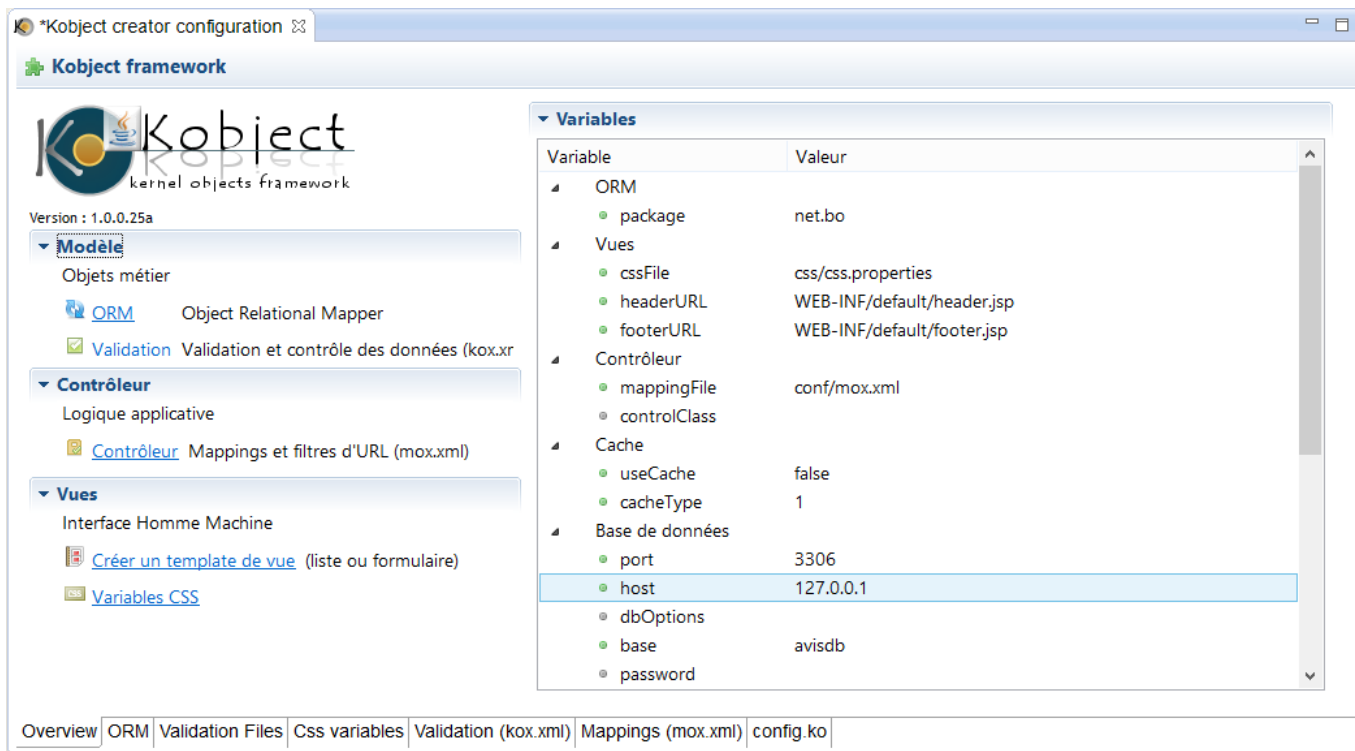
*Kobject creator configuration

Kobject framework

Kobject
kernel objects framework

Version : 1.0.0.25a

Modèle

Objets métier

ORM Object Relational Mapper

Validation Validation et contrôle des données (kox.xr

Contrôleur

Logique applicative

Contrôleur Mappings et filtres d'URL (mox.xml)

Vues

Interface Homme Machine

Créer un template de vue (liste ou formulaire)

Variables CSS

Variables

| Variable | Valeur |
|---|---|
| ORM | |
| package | net.bo |
| Vues | |
| cssFile | css/css.properties |
| headerURL | WEB-INF/default/header.jsp |
| footerURL | WEB-INF/default/footer.jsp |
| Contrôleur | |
| mappingFile | conf/mox.xml |
| controlClass | |
| Cache | |
| useCache | false |
| cacheType | 1 |
| Base de données | |
| port | 3306 |
| host | 127.0.0.1 |
| dbOptions | |
| base | avisdb |
| password | |

Overview | ORM | Validation Files | Css variables | Validation (kox.xml) | Mappings (mox.xml) | config.ko